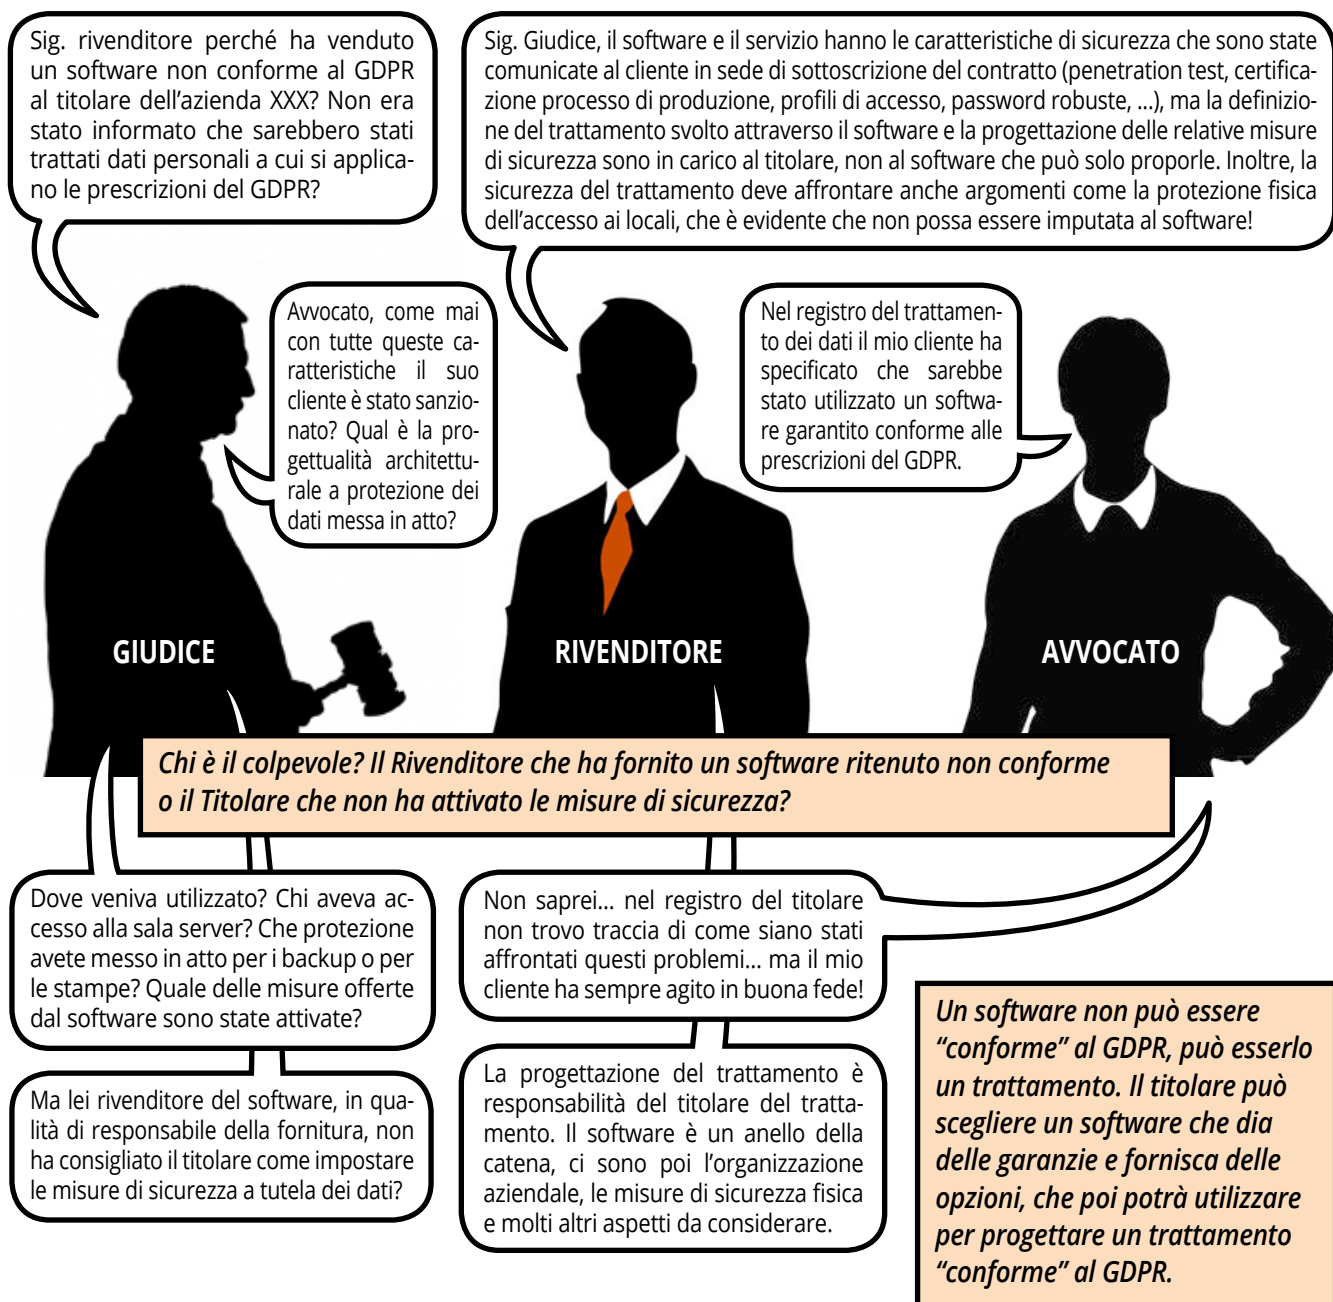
Sig. rivenditore perché ha venduto un software non conforme al GDPR al titolare dell'azienda XXX? Non era stato informato che sarebbero stati trattati dati personali a cui si applicano le prescrizioni del GDPR?

Sig. Giudice, il software e il servizio hanno le caratteristiche di sicurezza che sono state comunicate al cliente in sede di sottoscrizione del contratto (penetration test, certificazione processo di produzione, profili di accesso, password robuste, ...), ma la definizione del trattamento svolto attraverso il software e la progettazione delle relative misure di sicurezza sono in carico al titolare, non al software che può solo proporle. Inoltre, la sicurezza del trattamento deve affrontare anche argomenti come la protezione fisica dell'accesso ai locali, che è evidente che non possa essere imputata al software!

Avvocato, come mai con tutte queste caratteristiche il suo cliente è stato sanzionato? Qual è la progettualità architetturale a protezione dei dati messa in atto?

Nel registro del trattamento dei dati il mio cliente ha specificato che sarebbe stato utilizzato un software garantito conforme alle prescrizioni del GDPR.

GIUDICE

RIVENDITORE

AVVOCATO

Chi è il colpevole? Il Rivenditore che ha fornito un software ritenuto non conforme o il Titolare che non ha attivato le misure di sicurezza?

Dove veniva utilizzato? Chi aveva accesso alla sala server? Che protezione avete messo in atto per i backup o per le stampe? Quale delle misure offerte dal software sono state attivate?

Non saprei... nel registro del titolare non trovo traccia di come siano stati affrontati questi problemi... ma il mio cliente ha sempre agito in buona fede!

Ma lei rivenditore del software, in qualità di responsabile della fornitura, non ha consigliato il titolare come impostare le misure di sicurezza a tutela dei dati?

La progettazione del trattamento è responsabilità del titolare del trattamento. Il software è un anello della catena, ci sono poi l'organizzazione aziendale, le misure di sicurezza fisica e molti altri aspetti da considerare.

Un software non può essere "conforme" al GDPR, può esserlo un trattamento. Il titolare può scegliere un software che dia delle garanzie e fornisca delle opzioni, che poi potrà utilizzare per progettare un trattamento "conforme" al GDPR.